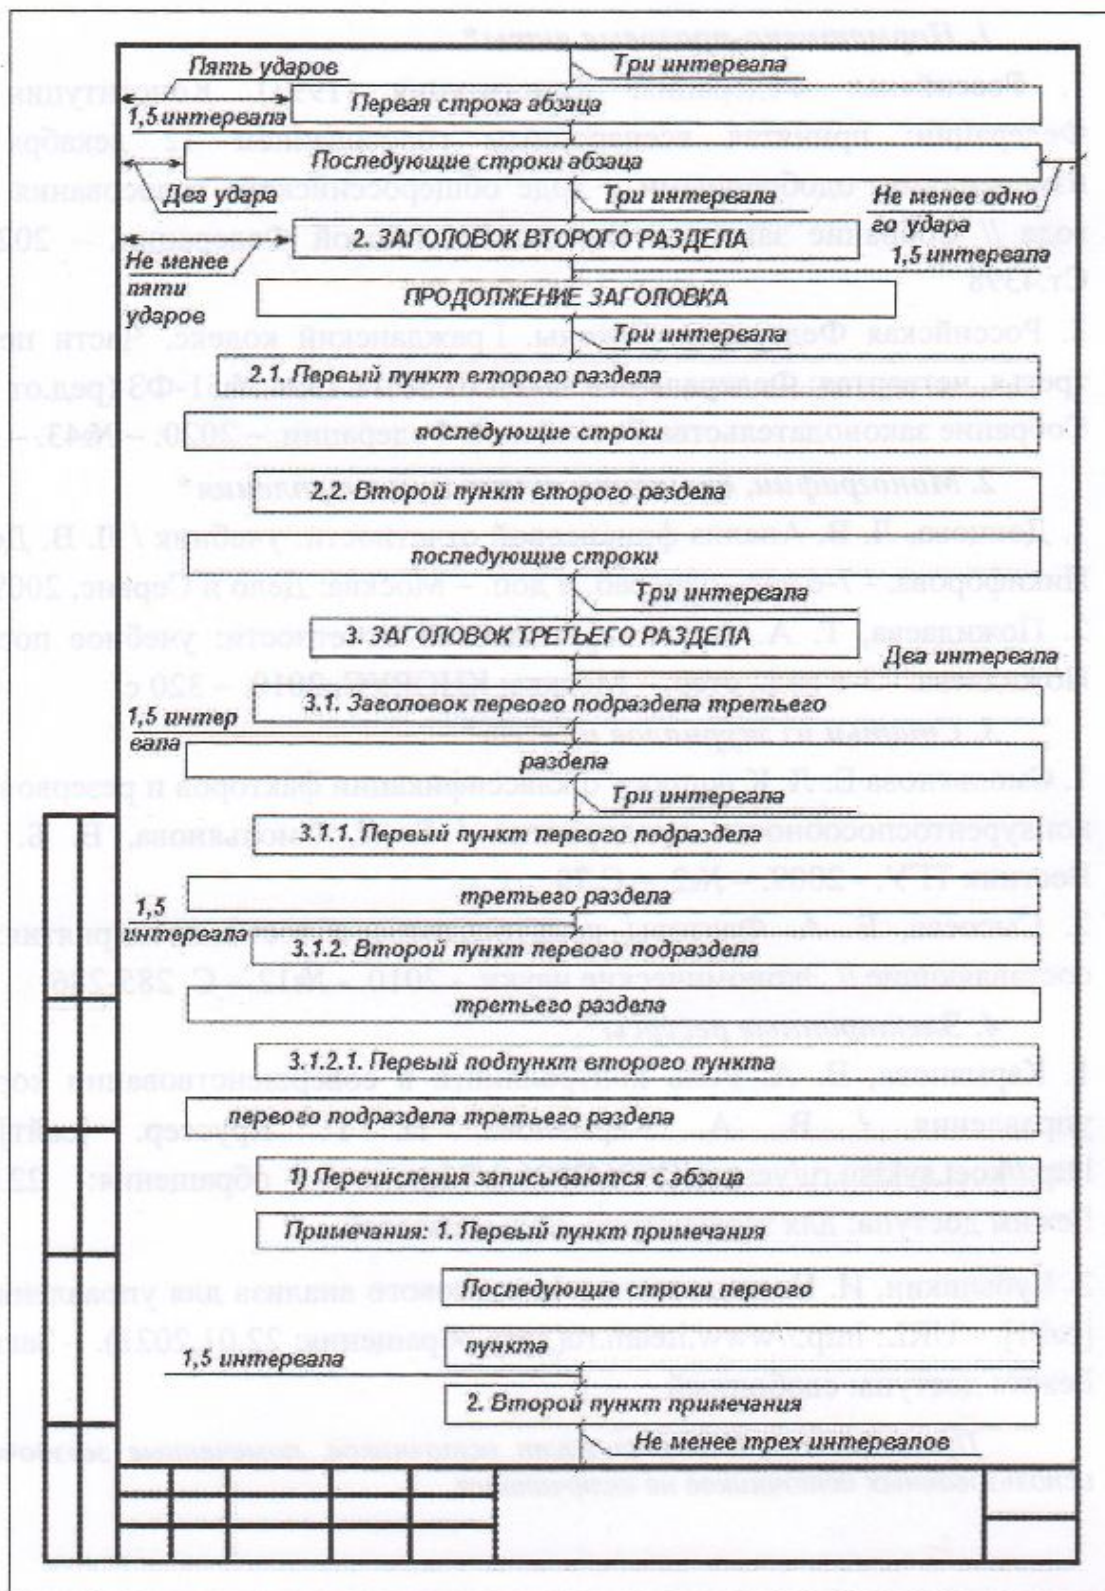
Пять ударов
Три интервала
1,5 интервала
Первая строка абзаца
Последующие строки абзаца
Два удара
Три интервала
Не менее одного удара
2. ЗАГОЛОВОК ВТОРОГО РАЗДЕЛА
Не менее пяти ударов
1,5 интервала
ПРОДОЛЖЕНИЕ ЗАГОЛОВКА
Три интервала
2.1. Первый пункт второго раздела
последующие строки
2.2. Второй пункт второго раздела
последующие строки
Три интервала
3. ЗАГОЛОВОК ТРЕТЬЕГО РАЗДЕЛА
Два интервала
1,5 интервала
3.1. Заголовок первого подраздела третьего
раздела
Три интервала
3.1.1. Первый пункт первого подраздела
третьего раздела
1,5 интервала
3.1.2. Второй пункт первого подраздела
третьего раздела
3.1.2.1. Первый подпункт второго пункта
первого подраздела третьего раздела
1) Перечисления записываются с абзаца
Примечания: 1. Первый пункт примечания
Последующие строки первого
пункта
1,5 интервала
2. Второй пункт примечания
Не менее трех интервалов